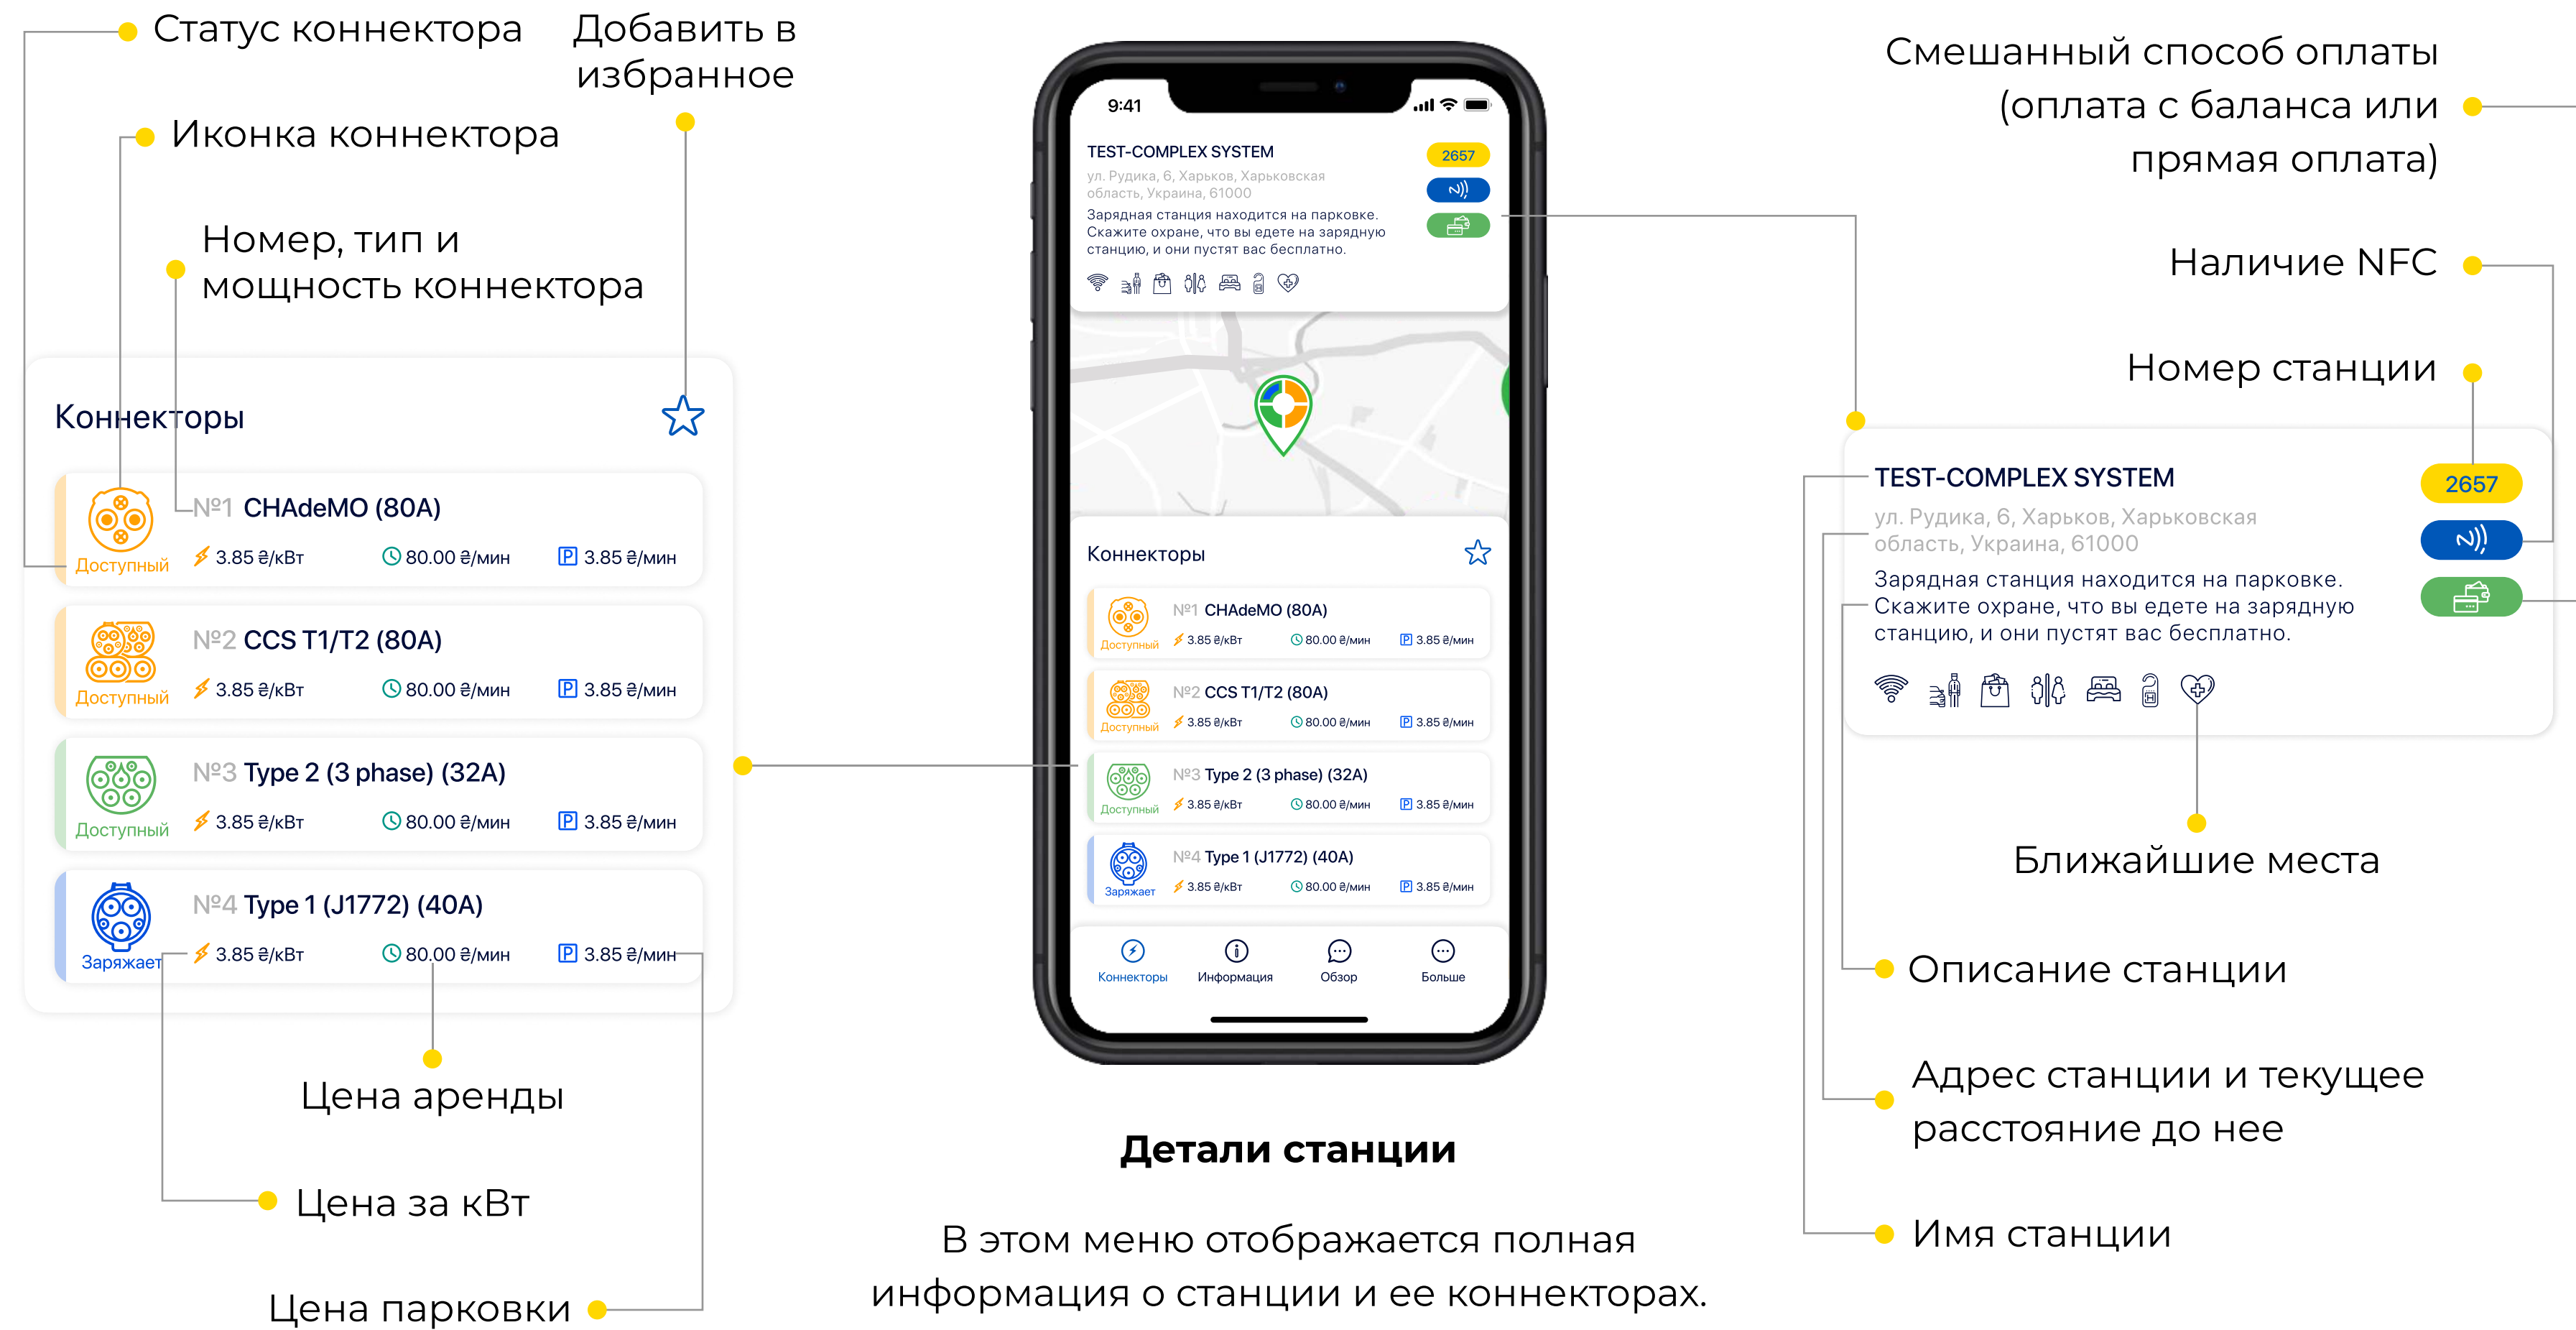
Статус коннектора

Добавить в избранное

Иконка коннектора

Номер, тип и мощность коннектора

Коннекторы

Доступный №1 CHAdeMO (80A)
3.85 ₴/кВт 80.00 ₴/мин 3.85 ₴/мин

Доступный №2 CCS T1/T2 (80A)
3.85 ₴/кВт 80.00 ₴/мин 3.85 ₴/мин

Доступный №3 Type 2 (3 phase) (32A)
3.85 ₴/кВт 80.00 ₴/мин 3.85 ₴/мин

Заряжает №4 Type 1 (J1772) (40A)
3.85 ₴/кВт 80.00 ₴/мин 3.85 ₴/мин

Цена аренды

Цена за кВт

Цена парковки

9:41

TEST-COMPLEX SYSTEM
2657
ул. Рудика, 6, Харьков, Харьковская область, Украина, 61000
Зарядная станция находится на парковке. Скажите охране, что вы едете на зарядную станцию, и они пустят вас бесплатно.

Коннекторы

Доступный №1 CHAdeMO (80A)
3.85 ₴/кВт 80.00 ₴/мин 3.85 ₴/мин

Доступный №2 CCS T1/T2 (80A)
3.85 ₴/кВт 80.00 ₴/мин 3.85 ₴/мин

Доступный №3 Type 2 (3 phase) (32A)
3.85 ₴/кВт 80.00 ₴/мин 3.85 ₴/мин

Заряжает №4 Type 1 (J1772) (40A)
3.85 ₴/кВт 80.00 ₴/мин 3.85 ₴/мин

Коннекторы Информация Обзор Больше

**Детали станции**

В этом меню отображается полная информация о станции и ее коннекторах.

Смешанный способ оплаты (оплата с баланса или прямая оплата)

Наличие NFC

Номер станции

TEST-COMPLEX SYSTEM
2657
ул. Рудика, 6, Харьков, Харьковская область, Украина, 61000
Зарядная станция находится на парковке. Скажите охране, что вы едете на зарядную станцию, и они пустят вас бесплатно.

Ближайшие места

Описание станции

Адрес станции и текущее расстояние до нее

Имя станции